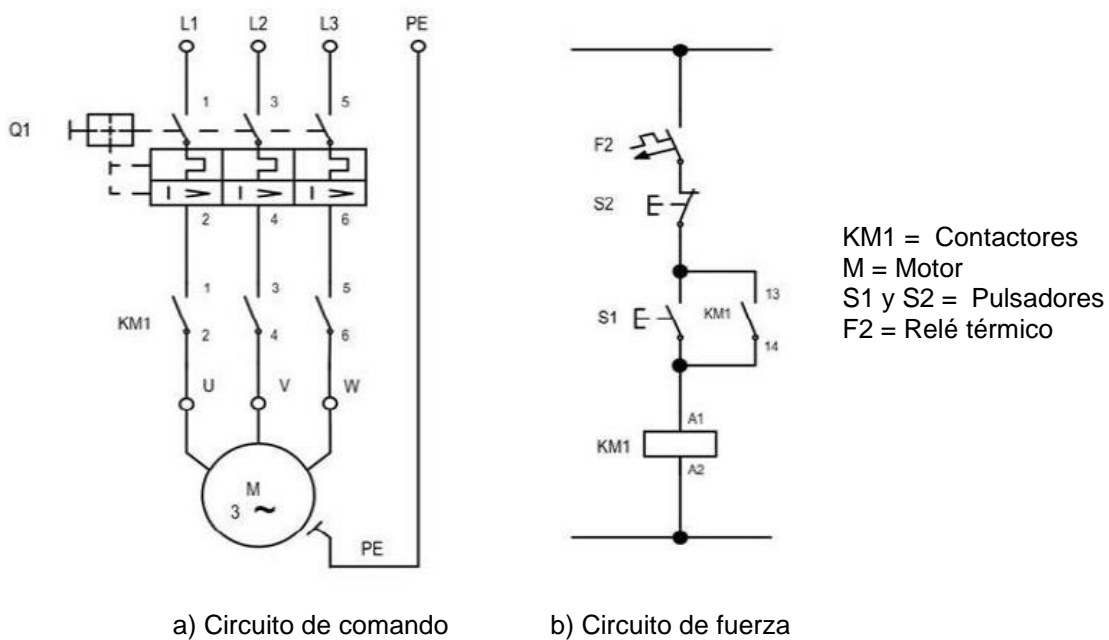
L1 L2 L3 PE

1 3 5

Q1

2 4 6

1 3 5

KM1

2 4 6

U V W

M
3 ~

PE

F2

S2

S1

KM1

13

14

A1

KM1

A2

KM1 = Contactores
M = Motor
S1 y S2 = Pulsadores
F2 = Relé térmico

a) Circuito de comando

b) Circuito de fuerza